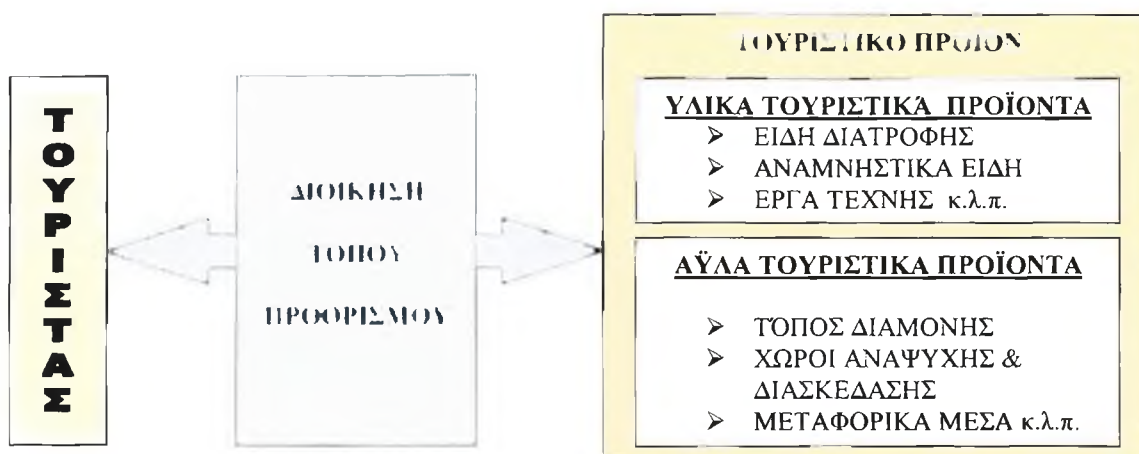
ΤΟΥΡΙΣΤΑΣ

ΔΙΟΙΚΗΣΗ ΤΟΠΟΥ ΠΡΟΟΡΙΣΜΟΥ

ΤΟΥΡΙΣΤΙΚΟ ΠΡΟΙΟΝ

ΥΛΙΚΑ ΤΟΥΡΙΣΤΙΚΆ ΠΡΟΪΟΝΤΑ
➢ ΕΙΔΗ ΔΙΑΤΡΟΦΗΣ
➢ ΑΝΑΜΝΗΣΤΙΚΑ ΕΙΔΗ
➢ ΕΡΓΑ ΤΕΧΝΗΣ κ.λ.π.

ΑΫΛΑ ΤΟΥΡΙΣΤΙΚΑ ΠΡΟΪΟΝΤΑ
➢ ΤΌΠΟΣ ΔΙΑΜΟΝΗΣ
➢ ΧΩΡΟΙ ΑΝΑΨΥΧΗΣ & ΔΙΑΣΚΕΔΑΣΗΣ
➢ ΜΕΤΑΦΟΡΙΚΑ ΜΕΣΑ κ.λ.π.